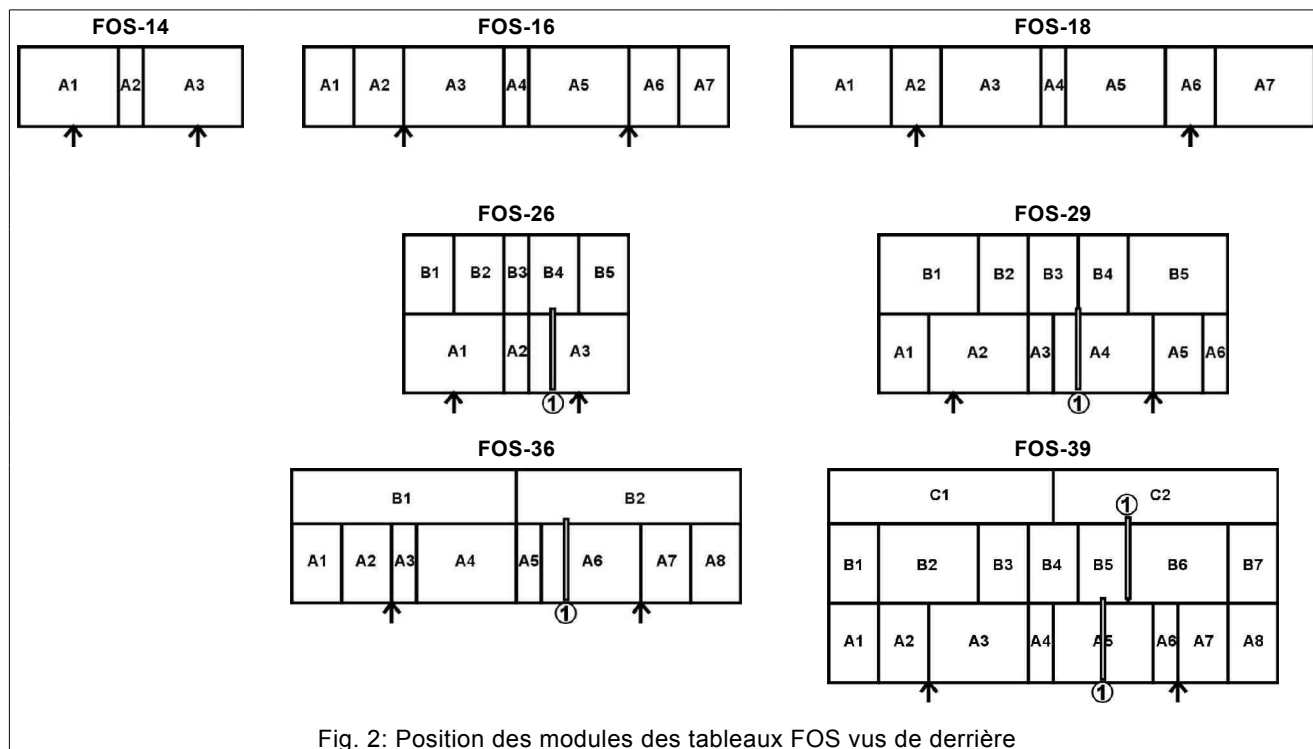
FOS-14
A1 A2 A3

FOS-16
A1 A2 A3 A4 A5 A6 A7

FOS-18
A1 A2 A3 A4 A5 A6 A7

FOS-26
B1 B2 B3 B4 B5
A1 A2 A3
①

FOS-29
B1 B2 B3 B4 B5
A1 A2 A3 A4 A5 A6
①

FOS-36
B1 B2
A1 A2 A3 A4 A5 A6 A7 A8
①

FOS-39
C1 ① C2
B1 B2 B3 B4 B5 B6 B7
A1 A2 A3 A4 A5 A6 A7 A8
①

Fig. 2: Position des modules des tableaux FOS vus de derrière